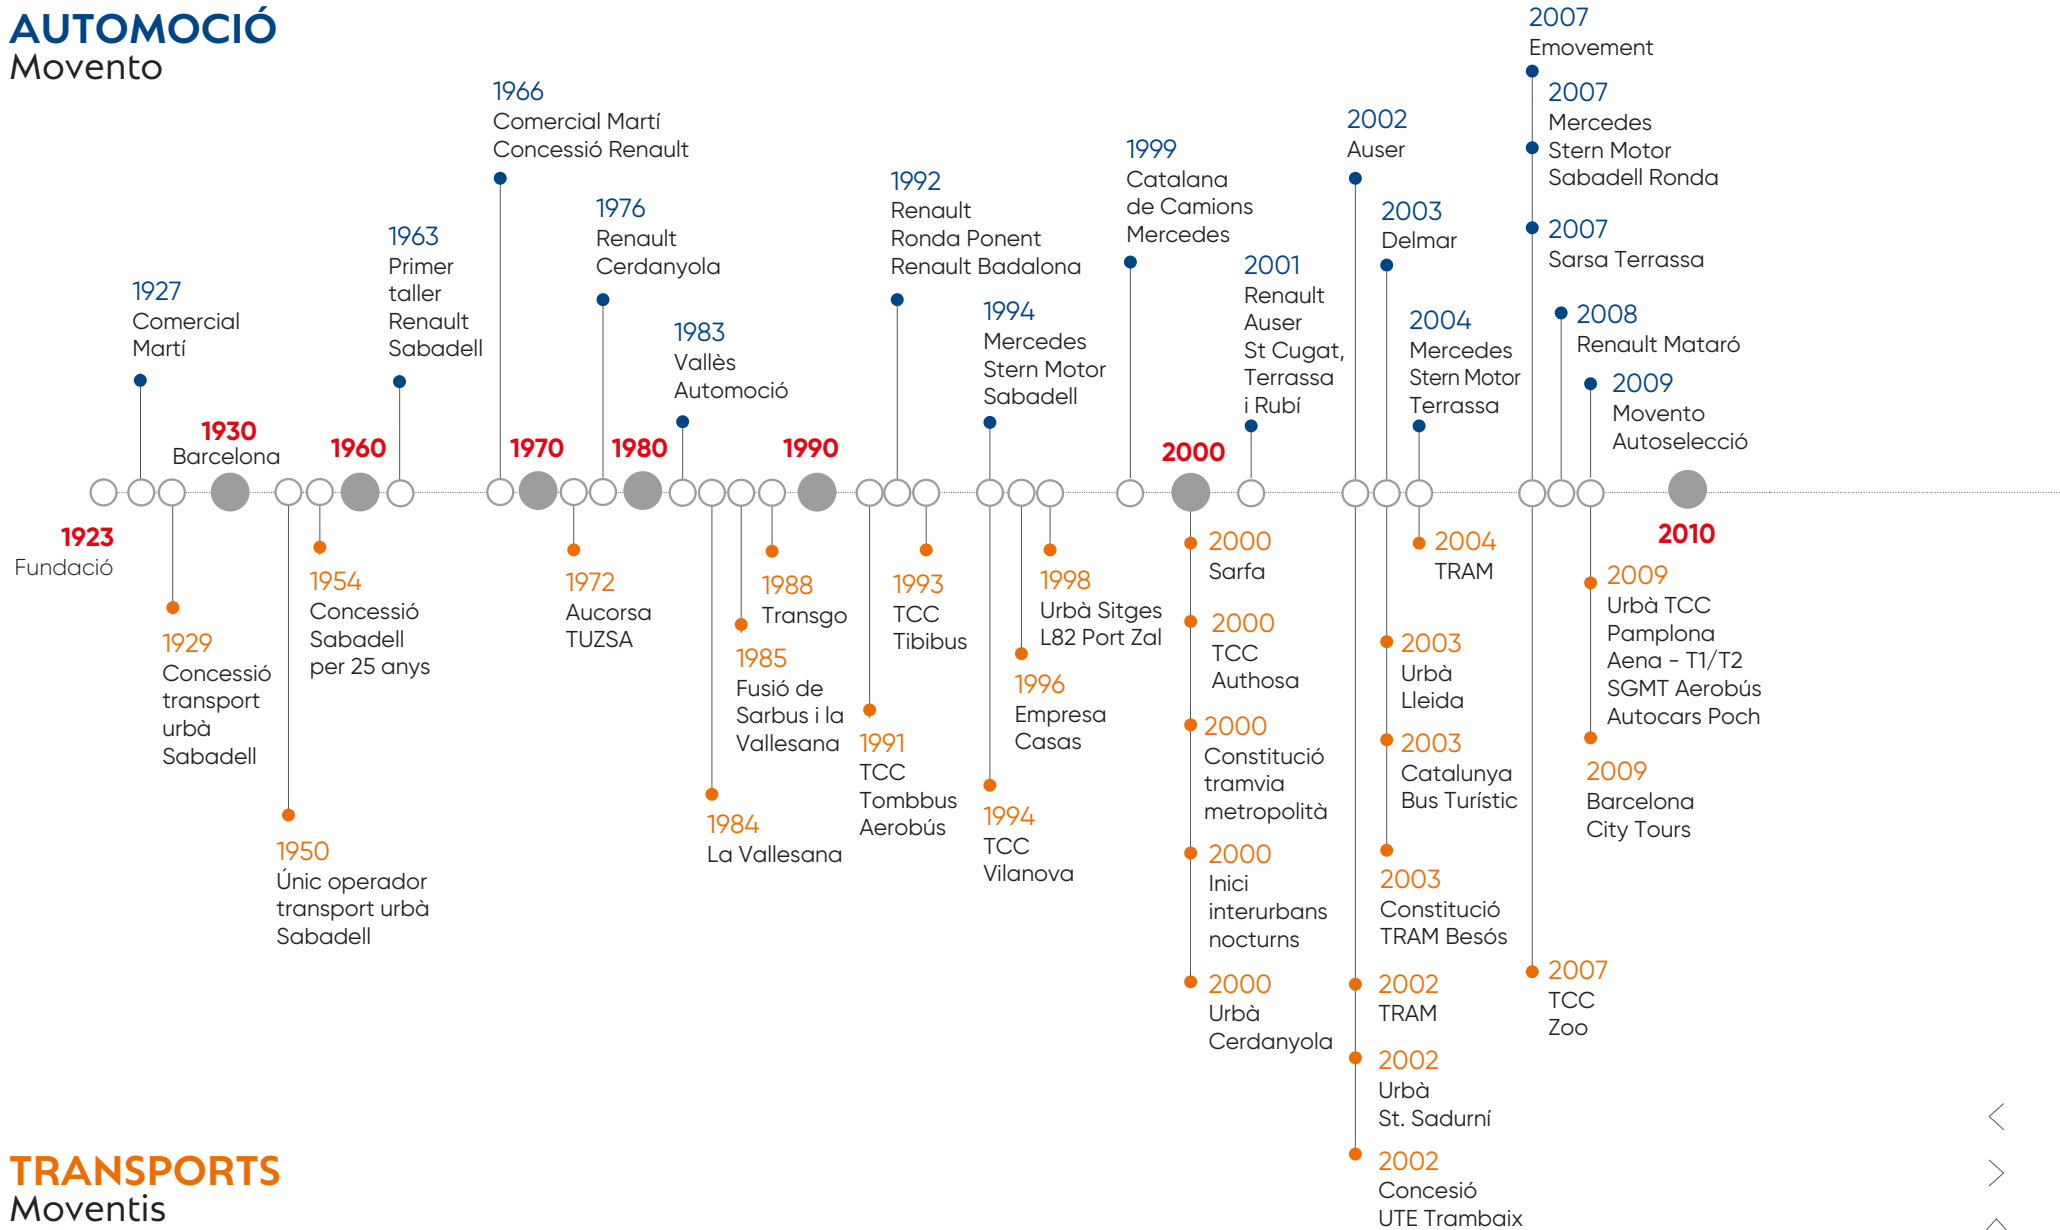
AUTOMOCIÓ
Movento

1966
Comercial Martí
Concessió Renault

1927
Comercial Martí

1963
Primer taller Renault Sabadell

1976
Renault Cerdanyola

1983
Vallès Automoció

1992
Renault
Ronda Ponent
Renault Badalona

1994
Mercedes Stern Motor Sabadell

1999
Catalana de Camions Mercedes

2001
Renault Auser St Cugat, Terrassa i Rubí

2002
Auser

2003
Delmar

2004
Mercedes Stern Motor Terrassa

2007
Emovement

2007
Mercedes Stern Motor Sabadell Ronda

2007
Sarsa Terrassa

2008
Renault Mataró

2009
Movento Autoselecció

1930
Barcelona

1960

1970

1980

1990

2000

2010

1923
Fundació

1929
Concessió transport urbà Sabadell

1950
Únic operador transport urbà Sabadell

1954
Concessió Sabadell per 25 anys

1972
Aucorsa TUZSA

1988
Transgo

1985
Fusió de Sarbus i la Vallesana

1984
La Vallesana

1993
TCC Tibibus

1991
TCC Tombbus Aerobús

1998
Urbà Sitges L82 Port Zal

1996
Empresa Casas

1994
TCC Vilanova

2000
Sarfa

2000
TCC Authosa

2000
Constitució tramvia metropolità

2000
Inici interurbans nocturns

2000
Urbà Cerdanyola

2004
TRAM

2003
Urbà Lleida

2003
Catalunya Bus Turístic

2003
Constitució TRAM Besós

2002
TRAM

2002
Urbà St. Sadurní

2002
Concesió UTE Trambaix

2009
Urbà TCC Pamplona Aena - T1/T2 SGMT Aerobús Autocars Poch

2009
Barcelona City Tours

2007
TCC Zoo

TRANSPORTS
Moventis